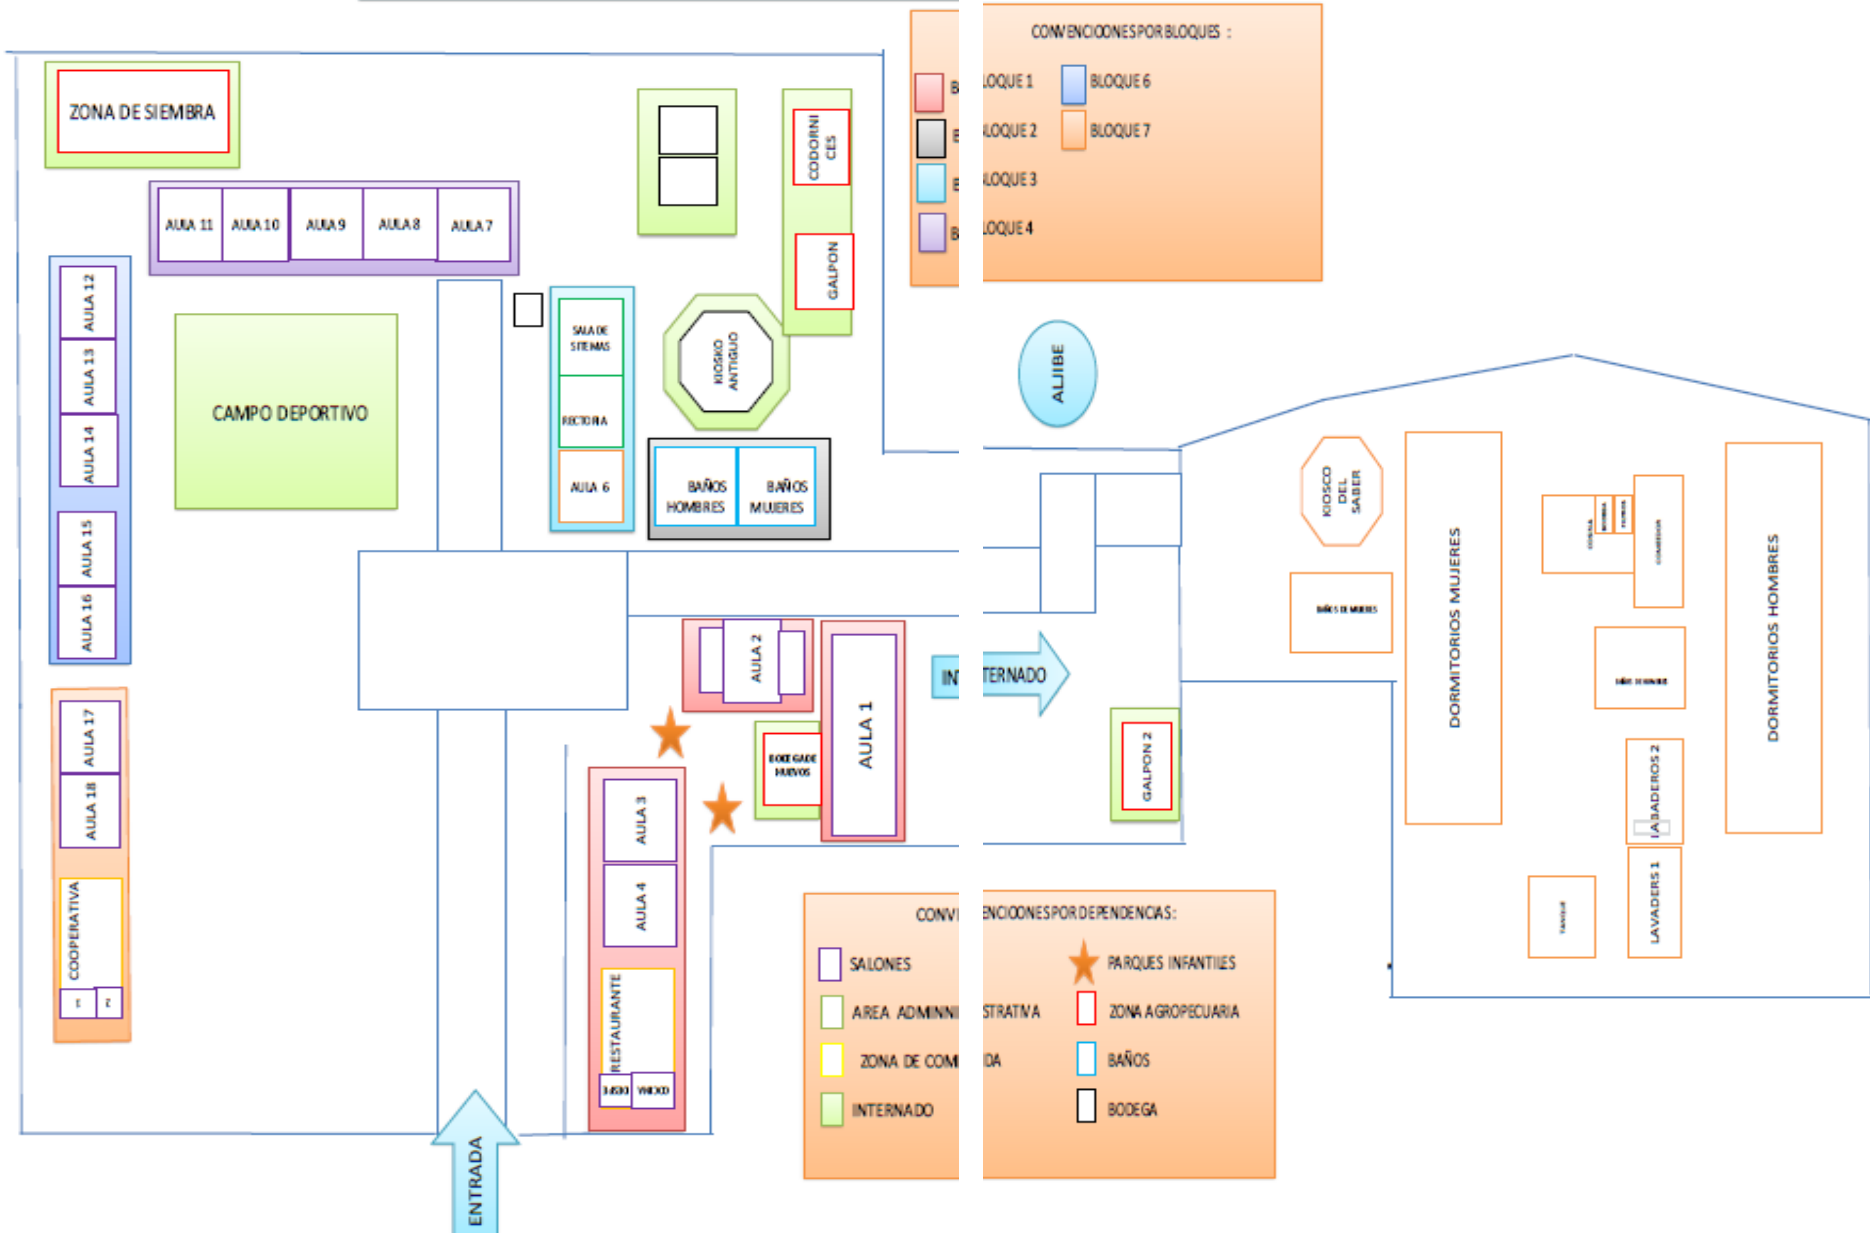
ZONA DE SIEMBRA

AULA 11
AULA 10
AULA 9
AULA 8
AULA 7

AULA 12
AULA 13
AULA 14
AULA 15
AULA 16

CAMPO DEPORTIVO

SALA DE SITEMAS
RECTORIA
AULA 6

KIOSKO ANTIGUO

CODORNICES
GALPON

BAÑOS HOMBRES
BAÑOS MUJERES

CONVENCIONES POR BLOQUES :
B LOQUE 1
B LOQUE 2
B LOQUE 3
B LOQUE 4
BLOQUE 6
BLOQUE 7

ALJIBE

KIOSCO DEL SABER

DORMITORIOS MUJERES
DORMITORIOS HOMBRES

BAÑOS DE MUJERES

LAVADEROS 2
LAVADERS 1

AULA 2
AULA 1
BODEGA DE HUEVOS

INTERNADO

GALPON 2

AULA 17
AULA 18
COOPERATIVA
1
2

AULA 3
AULA 4
RESTAURANTE

ENTRADA

CONVENCIONES POR DEPENDENCIAS:
SALONES
AREA ADMINNISTRATIVA
ZONA DE COMIDA
INTERNADO
PARQUES INFANTILES
ZONA AGROPECUARIA
BAÑOS
BODEGA